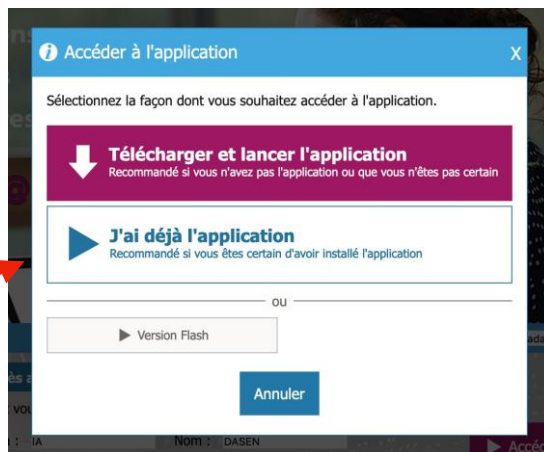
Accéder à l'application

X

Sélectionnez la façon dont vous souhaitez accéder à l'application.

Télécharger et lancer l'application
Recommandé si vous n'avez pas l'application ou que vous n'êtes pas certain

J'ai déjà l'application
Recommandé si vous êtes certain d'avoir installé l'application

ou

Version Flash

Annuler

Nom : DASEN

IA

Accé